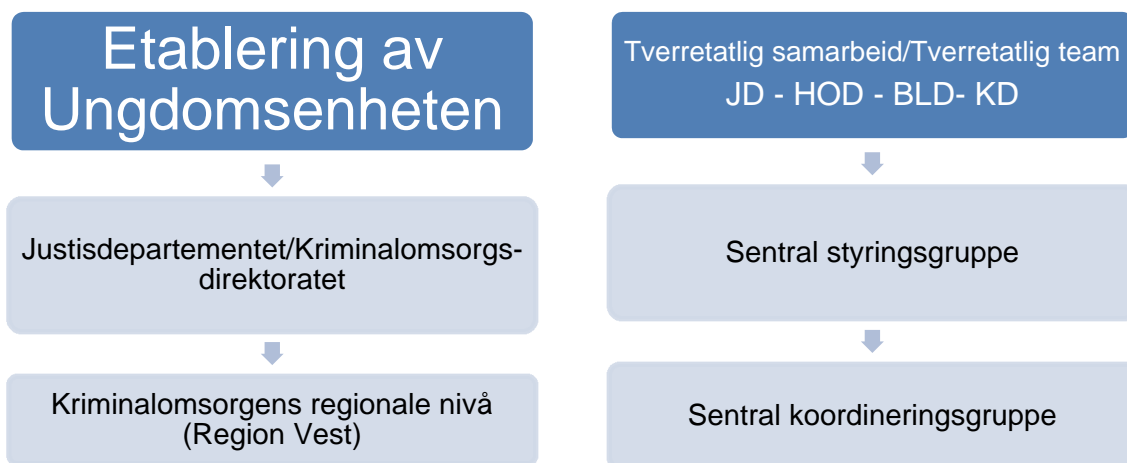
Etablering av Ungdomsenheten

Justisdepartementet/Kriminalomsorgs-direktoratet

Kriminalomsorgens regionale nivå (Region Vest)

Tverretatlig samarbeid/Tverretatlig team
JD - HOD - BLD- KD

Sentral styringsgruppe

Sentral koordineringsgruppe